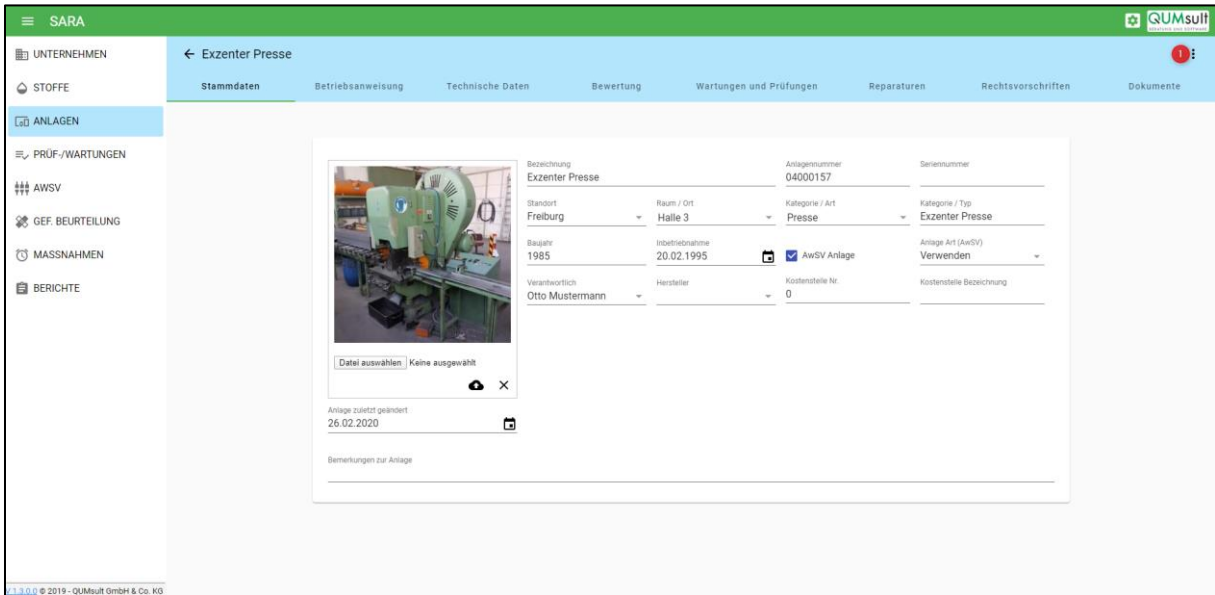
SARA

QUMsult

UNTERNEHMEN
STOFFE
ANLAGEN
PRÜF-/WARTUNGEN
AWSV
GEF. BEURTEILUNG
MASSNAHMEN
BERICHTE

← Exzenter Presse

1

Stammdaten
Betriebsanweisung
Technische Daten
Bewertung
Wartungen und Prüfungen
Reparaturen
Rechtsvorschriften
Dokumente

Datei auswählen Keine ausgewählt

Bezeichnung
Exzenter Presse

Anlagennummer
04000157

Seriennummer

Standort
Freiburg

Raum / Ort
Halle 3

Kategorie / Art
Presse

Kategorie / Typ
Exzenter Presse

Baujahr
1985

Inbetriebnahme
20.02.1995

AwSV Anlage

Anlage Art (AwSV)
Verwenden

Verantwortlich
Otto Mustermann

Hersteller

Kostenstelle Nr.
0

Kostenstelle Bezeichnung

Anlage zuletzt geändert
26.02.2020

Bemerkungen zur Anlage

V 1.3.0.0 © 2019 - QUMsult GmbH & Co. KG